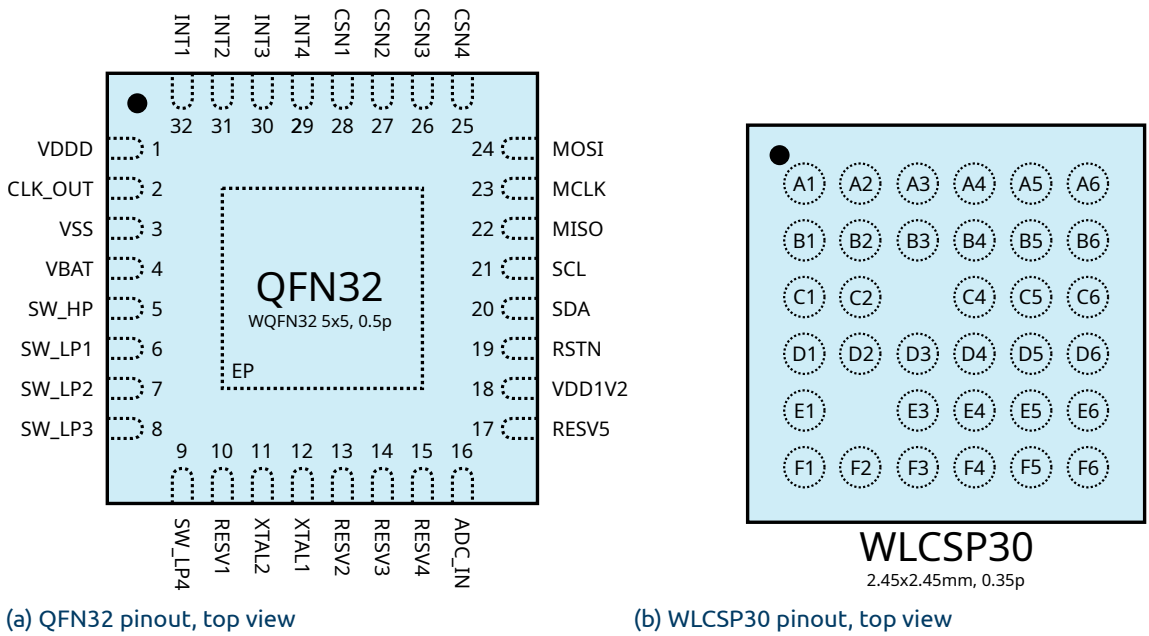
INT1 INT2 INT3 INT4 CSN1 CSN2 CSN3 CSN4

32 31 30 29 28 27 26 25

VDDD 1
CLK_OUT 2
VSS 3
VBAT 4
SW_HP 5
SW_LP1 6
SW_LP2 7
SW_LP3 8

24 MOSI
23 MCLK
22 MISO
21 SCL
20 SDA
19 RSTN
18 VDD1V2
17 RESV5

QFN32
WQFN32 5x5, 0.5p
EP

9 10 11 12 13 14 15 16

SW_LP4 RESV1 XTAL2 XTAL1 RESV2 RESV3 RESV4 ADC_IN

A1 A2 A3 A4 A5 A6
B1 B2 B3 B4 B5 B6
C1 C2 C4 C5 C6
D1 D2 D3 D4 D5 D6
E1 E3 E4 E5 E6
F1 F2 F3 F4 F5 F6

WLCSP30
2.45x2.45mm, 0.35p

(a) QFN32 pinout, top view

(b) WLCSP30 pinout, top view